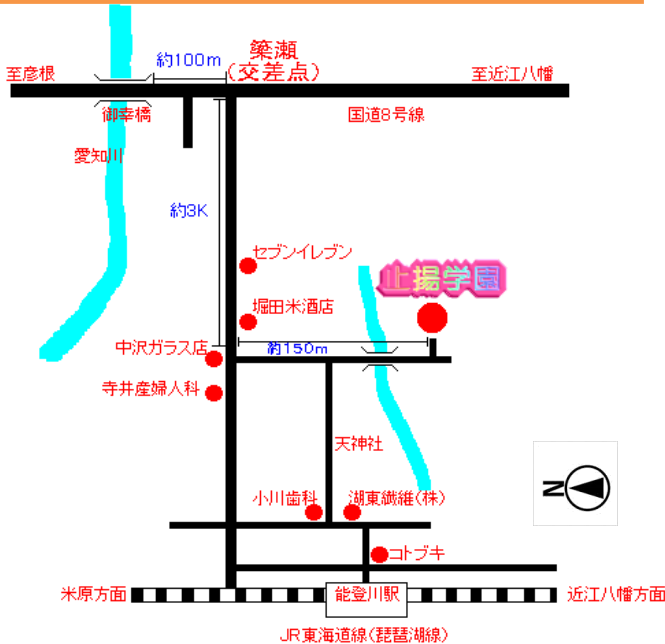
簗瀬
（交差点）

約100m

至彦根

至近江八幡

御幸橋

国道8号線

愛知川

約3K

セブンイレブン

止揚学園

堀田米酒店

中沢ガラス店

約150m

寺井産婦人科

天神社

N

小川歯科

湖東織維（株）

コトブキ

米原方面

能登川駅

近江八幡方面

JR東海道線（琵琶湖線）